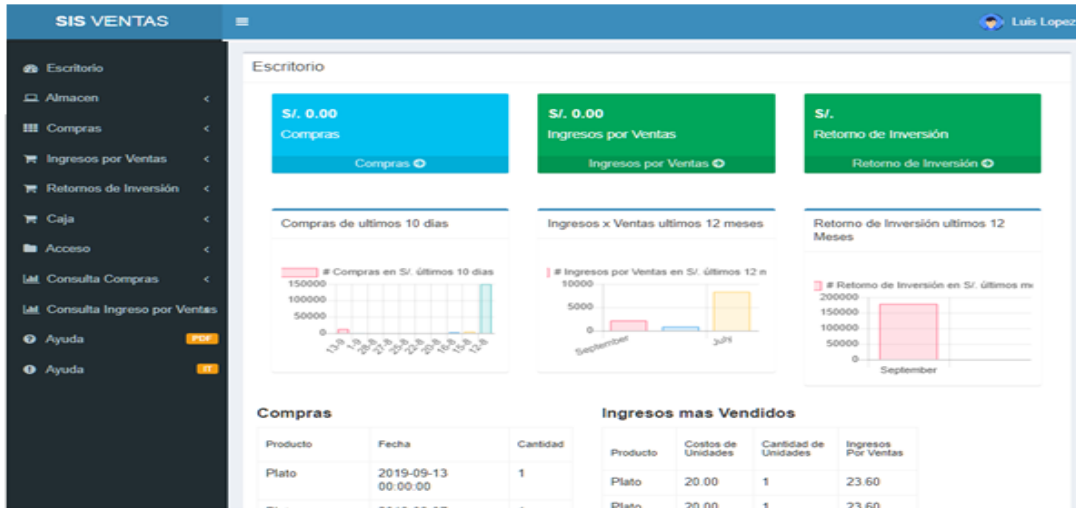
SIS VENTAS

Luis Lopez

Escritorio
Almacen
Compras
Ingresos por Ventas
Retornos de Inversión
Caja
Acceso
Consulta Compras
Consulta Ingreso por Ventas
Ayuda PDF
Ayuda IT

Escritorio

S/. 0.00
Compras
Compras

S/. 0.00
Ingresos por Ventas
Ingresos por Ventas

S/.
Retorno de Inversión
Retorno de Inversión

Compras de ultimos 10 dias
# Compras en S/. últimos 10 dias
150000
100000
50000
0
13-9 1-9 28-8 27-8 25-8 22-8 20-8 16-8 15-8 12-8

Ingresos x Ventas ultimos 12 meses
# Ingresos por Ventas en S/. últimos 12 m
10000
5000
0
September
Julli

Retorno de Inversión ultimos 12 Meses
# Retomo de Inversión en S/. últimos m
200000
150000
100000
50000
0
September

Compras

| Producto | Fecha | Cantidad |
|---|---|---|
| Plato | 2019-09-13 00:00:00 | 1 |
| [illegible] | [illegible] | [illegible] |

Ingresos mas Vendidos

| Producto | Costos de Unidades | Cantidad de Unidades | Ingresos Por Ventas |
|---|---|---|---|
| Plato | 20.00 | 1 | 23.60 |
| Plato | 20.00 | 1 | 23.60 |